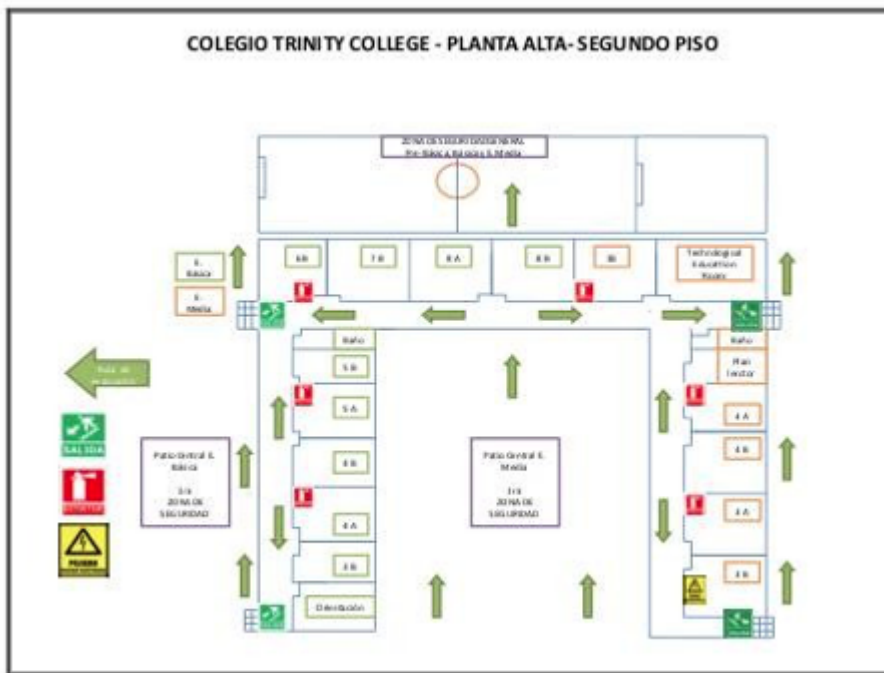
COLEGIO TRINITY COLLEGE - PLANTA ALTA- SEGUNDO PISO

ZONA DE SEGURIDAD GENERAL
Pre-Básica Básica & Media

E. Básica

E. Media

6 B

7 B

8 A

8 B

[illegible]

Technological Education Room

Baño

5 B

5 A

4 B

4 A

3 B

Distribución

Baño

Plan lector

4 A

4 B

4 A

3 B

Patio Central E. Básica

3-9
ZONA DE SEGURIDAD

Patio Central E. Media

3-9
ZONA DE SEGURIDAD

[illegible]

SALIDA

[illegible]

PELIGRO